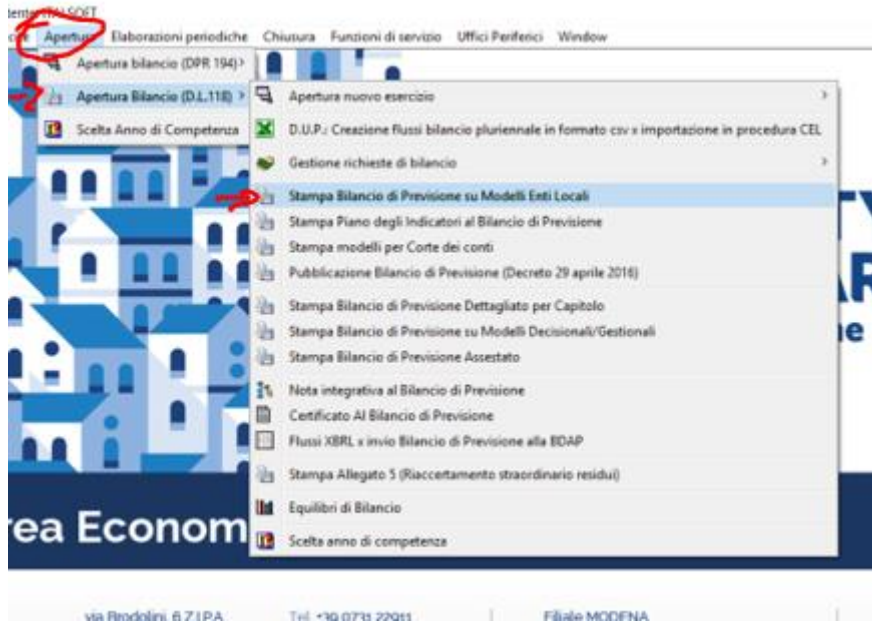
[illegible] SOFT
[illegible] Apertura Elaborazioni periodiche Chiusura Funzioni di servizio Uffici Periferici Window

Apertura bilancio (DPR 194) >
Apertura Bilancio (D.L.118) >
Scelta Anno di Competenza

Apertura nuovo esercizio >
D.U.P.: Creazione flussi bilancio pluriennale in formato csv x importazione in procedura CEL
Gestione richieste di bilancio >
Stampa Bilancio di Previsione su Modelli Enti Locali
Stampa Piano degli Indicatori al Bilancio di Previsione
Stampa modelli per Corte dei conti
Pubblicazione Bilancio di Previsione (Decreto 29 aprile 2016)
Stampa Bilancio di Previsione Dettagliato per Capitolo
Stampa Bilancio di Previsione su Modelli Decisionali/Gestionali
Stampa Bilancio di Previsione Assestato
Nota integrativa al Bilancio di Previsione
Certificato Al Bilancio di Previsione
Flussi XBRL x invio Bilancio di Previsione alla BDAP
Stampa Allegato 5 (Riaccertamento straordinario residui)
Equilibri di Bilancio
Scelta anno di competenza

rea Econom

via Brodolini, 6 Z.I.P.A. Tel. +39 0731 22911 Filiale MODENA